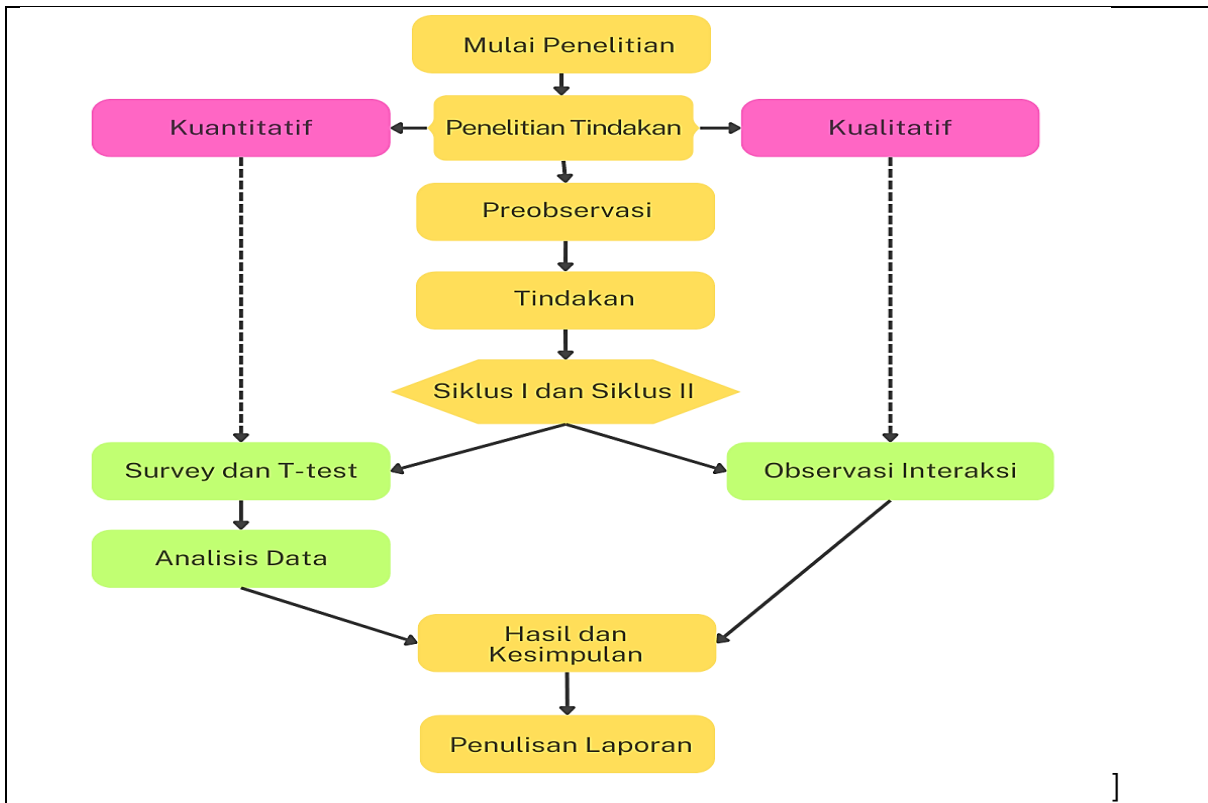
Mulai Penelitian

Kuantitatif

Penelitian Tindakan

Kualitatif

Preobservasi

Tindakan

Siklus I dan Siklus II

Survey dan T-test

Observasi Interaksi

Analisis Data

Hasil dan Kesimpulan

Penulisan Laporan

]